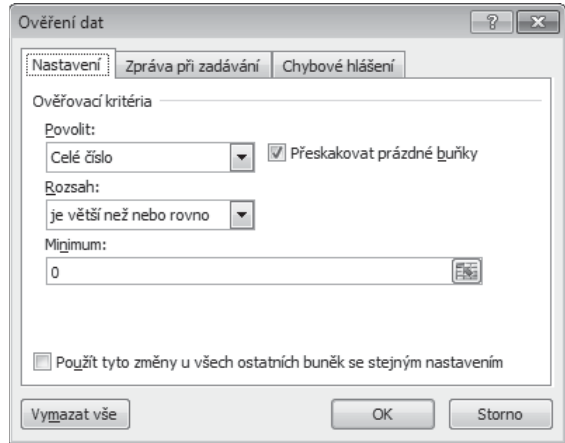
Ověření dat

?

Nastavení | Zpráva při zadávání | Chybové hlášení

Ověřovací kritéria

Povolit:

Celé číslo

Přeskakovat prázdné buňky

Rozsah:

je větší než nebo rovno

Minimum:

0

Použít tyto změny u všech ostatních buněk se stejným nastavením

Vymazat vše

OK

Storno